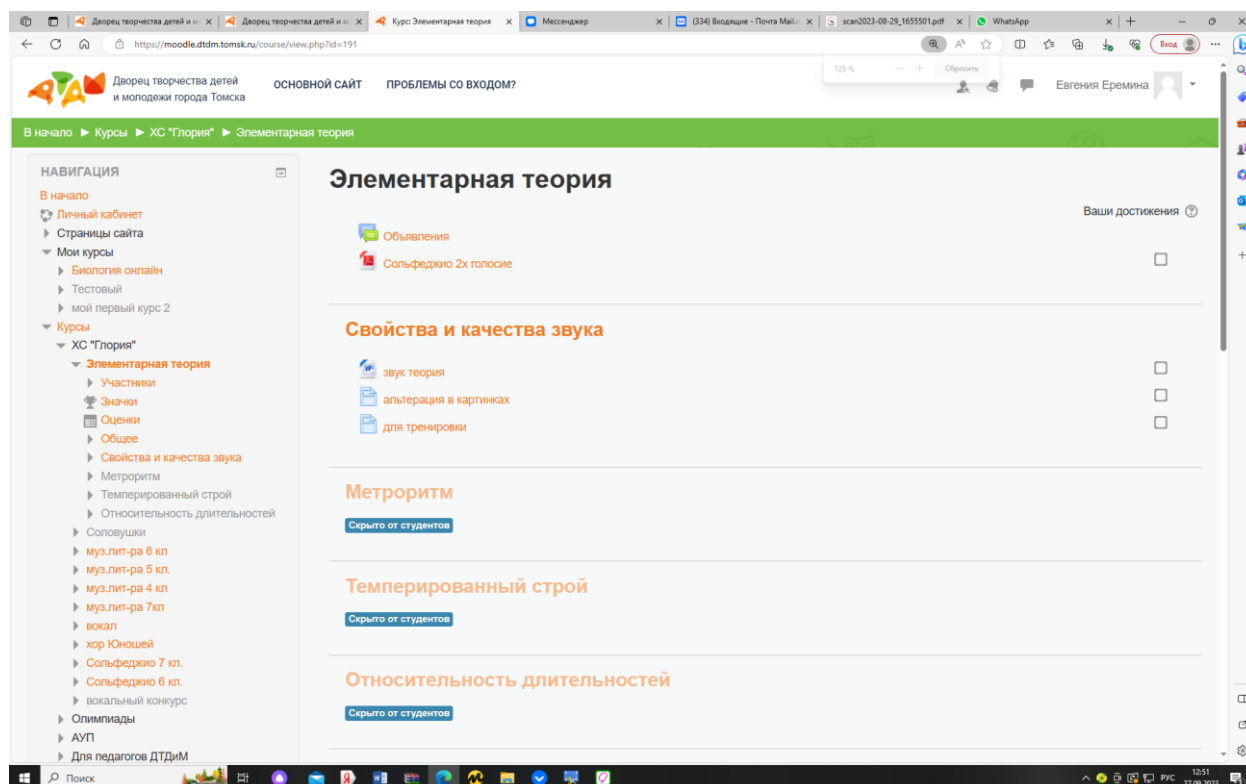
Дворец творчества детей и м | Дворец творчества детей и м | Курс: Элементарная теория | Мессенджер | (334) Входящие - Почта Mail. | scan2023-08-29_1655501.pdf | WhatsApp

https://moodle.dtdm.tomsk.ru/course/view.php?id=191

125 % — + Сбросить

Вход

Дворец творчества детей и молодежи города Томска

ОСНОВНОЙ САЙТ

ПРОБЛЕМЫ СО ВХОДОМ?

Евгения Еремина

В начало ► Курсы ► ХС "Глория" ► Элементарная теория

НАВИГАЦИЯ

В начало
Личный кабинет
Страницы сайта
Мои курсы
Биология онлайн
Тестовый
мой первый курс 2
Курсы
ХС "Глория"
Элементарная теория
Участники
Значки
Оценки
Общее
Свойства и качества звука
Метроритм
Темперированный строй
Относительность длительностей
Соловушки
муз.лит-ра 6 кл
муз.лит-ра 5 кл.
муз.лит-ра 4 кл
муз.лит-ра 7кл
вокал
хор Юношей
Сольфеджио 7 кл.
Сольфеджио 6 кл.
вокальный конкурс
Олимпиады
АУП
Для педагогов ДТДиМ

Элементарная теория

Ваши достижения

Объявления
Сольфеджио 2х голосие

Свойства и качества звука

звук теория
альтерация в картинках
для тренировки

Метроритм

Скрыто от студентов

Темперированный строй

Скрыто от студентов

Относительность длительностей

Скрыто от студентов

Поиск

РУС 12:51 27.09.2023